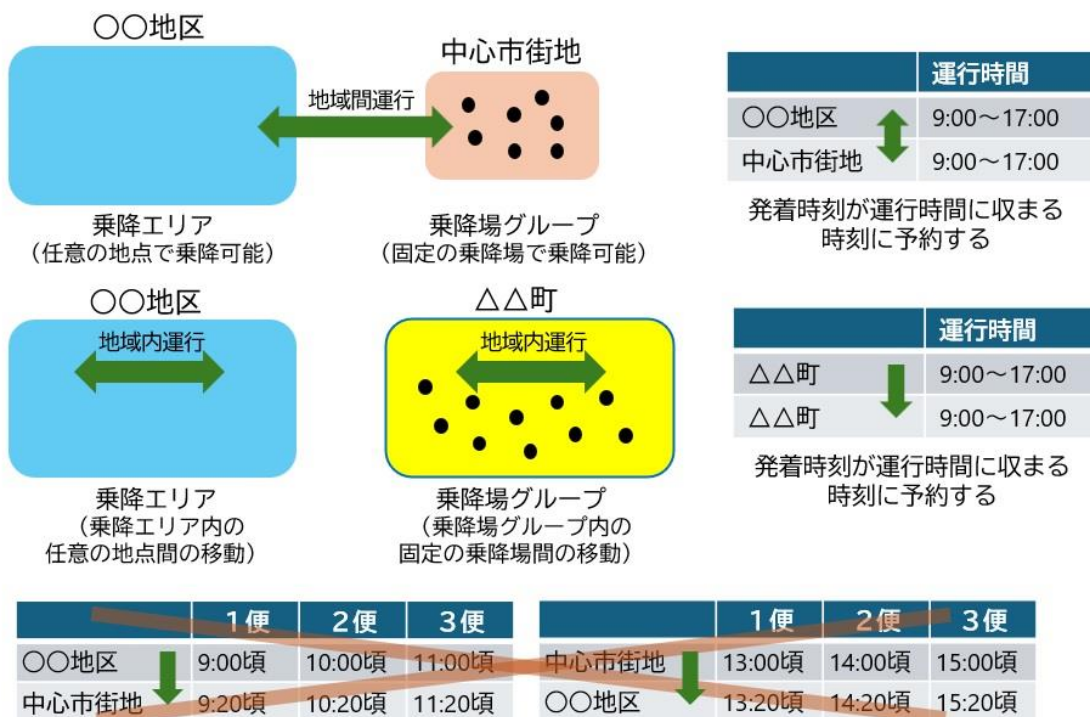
○○地区

中心市街地

地域間運行

乗降エリア
（任意の地点で乗降可能）

乗降場グループ
（固定の乗降場で乗降可能）

| | 運行時間 |
|---|---|
| ○○地区 | 9:00～17:00 |
| 中心市街地 | 9:00～17:00 |

発着時刻が運行時間に収まる時刻に予約する

○○地区

地域内運行

乗降エリア
（乗降エリア内の任意の地点間の移動）

△△町

地域内運行

乗降場グループ
（乗降場グループ内の固定の乗降場間の移動）

| | 運行時間 |
|---|---|
| △△町 | 9:00～17:00 |
| △△町 | 9:00～17:00 |

発着時刻が運行時間に収まる時刻に予約する

| | 1便 | 2便 | 3便 |
|---|---|---|---|
| ○○地区 | 9:00頃 | 10:00頃 | 11:00頃 |
| 中心市街地 | 9:20頃 | 10:20頃 | 11:20頃 |

| | 1便 | 2便 | 3便 |
|---|---|---|---|
| 中心市街地 | 13:00頃 | 14:00頃 | 15:00頃 |
| ○○地区 | 13:20頃 | 14:20頃 | 15:20頃 |